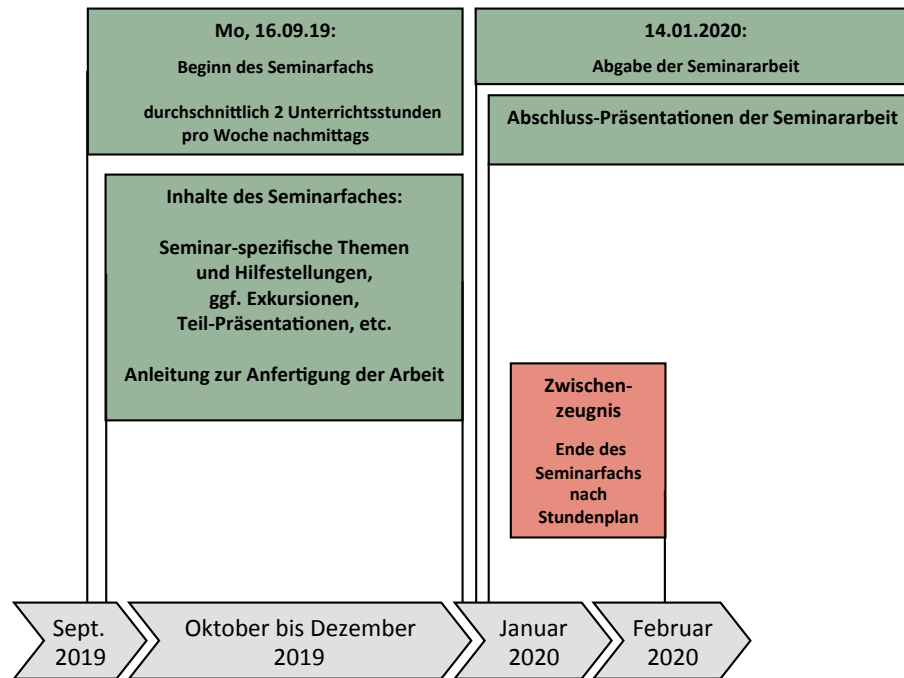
Mo, 16.09.19:

Beginn des Seminarfachs

durchschnittlich 2 Unterrichtsstunden pro Woche nachmittags

14.01.2020:

Abgabe der Seminararbeit

Abschluss-Präsentationen der Seminararbeit

Inhalte des Seminarfaches:

Seminar-spezifische Themen und Hilfestellungen, ggf. Exkursionen, Teil-Präsentationen, etc.

Anleitung zur Anfertigung der Arbeit

Zwischen-zeugnis

Ende des Seminarfachs nach Stundenplan

Sept. 2019

Oktober bis Dezember 2019

Januar 2020

Februar 2020